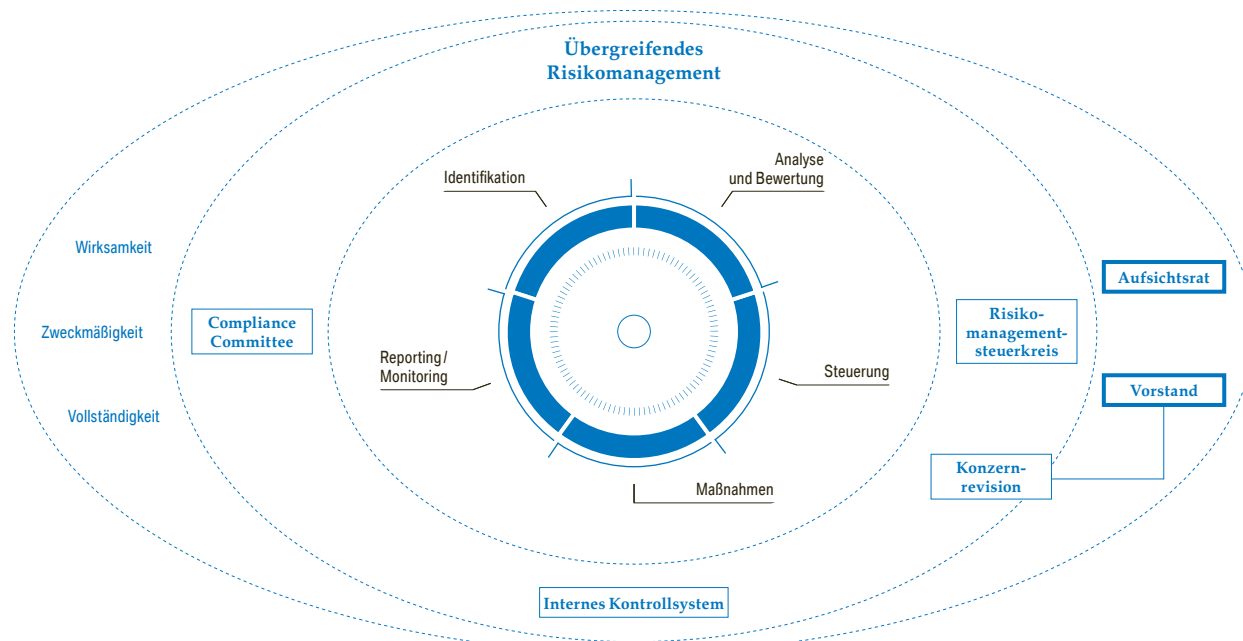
Übergreifendes Risikomanagement

Identifikation

Analyse und Bewertung

Wirksamkeit

Zweckmäßigkeit

Vollständigkeit

Compliance Committee

Reporting / Monitoring

Steuerung

Maßnahmen

Aufsichtsrat

Risikomanagementsteuerkreis

Vorstand

Konzernrevision

Internes Kontrollsystem